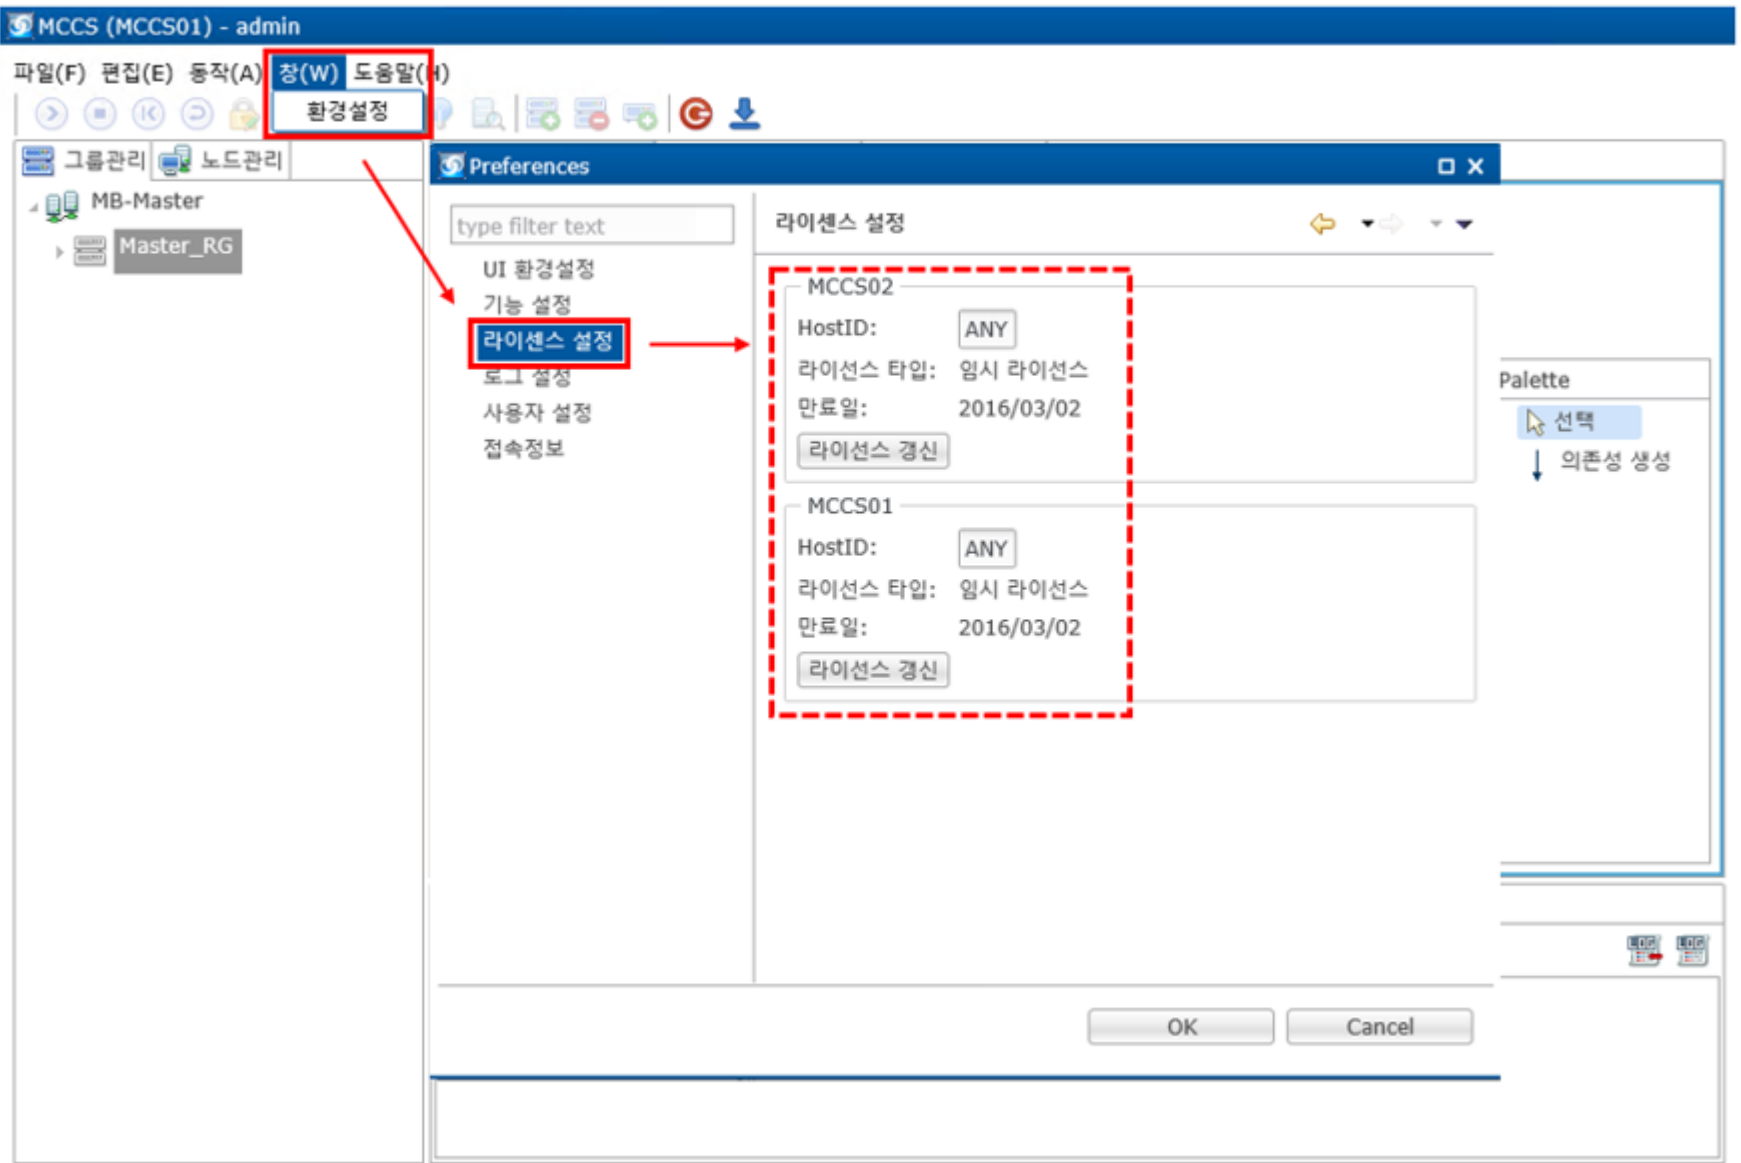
MCCS (MCCS01) - admin

파일(F) 편집(E) 동작(A) 창(W) 도움말(H)

환경설정

그룹관리 노드관리

MB-Master

Master_RG

Preferences

type filter text

UI 환경설정

기능 설정

라이센스 설정

로그 설정

사용자 설정

접속정보

라이센스 설정

MCCS02

HostID: ANY

라이선스 타입: 임시 라이선스

만료일: 2016/03/02

라이선스 갱신

MCCS01

HostID: ANY

라이선스 타입: 임시 라이선스

만료일: 2016/03/02

라이선스 갱신

OK Cancel

Palette

선택

의존성 생성